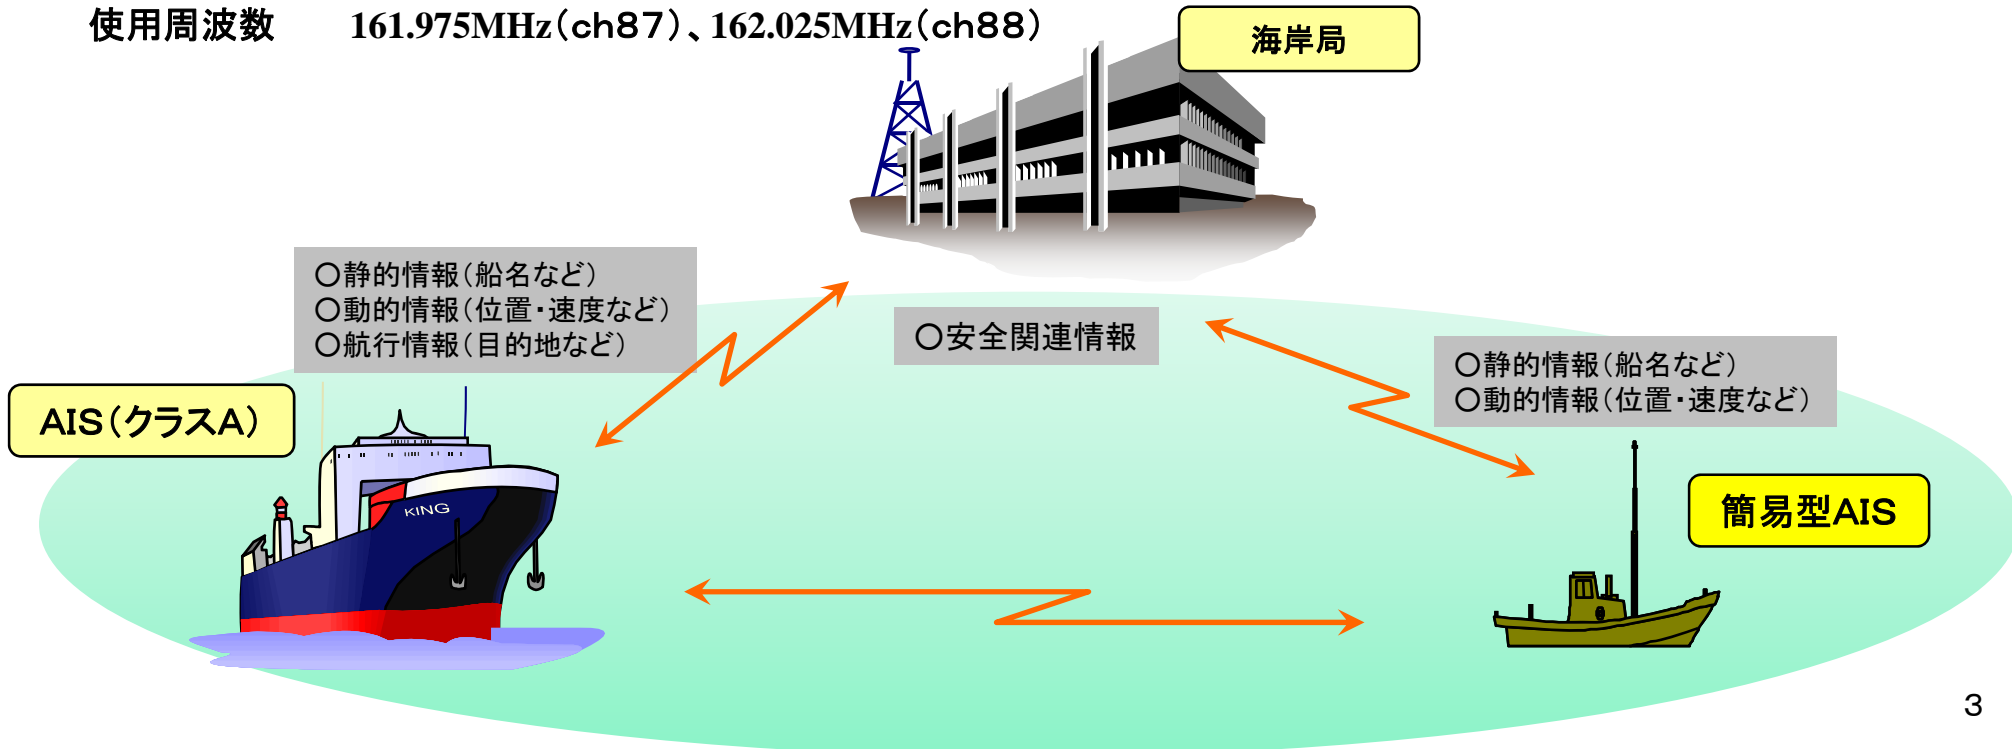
使用周波数　161.975MHz（ch87）、162.025MHz（ch88）

海岸局

○静的情報（船名など）
○動的情報（位置・速度など）
○航行情報（目的地など）

○安全関連情報

○静的情報（船名など）
○動的情報（位置・速度など）

AIS（クラスA）

KING

簡易型AIS

3